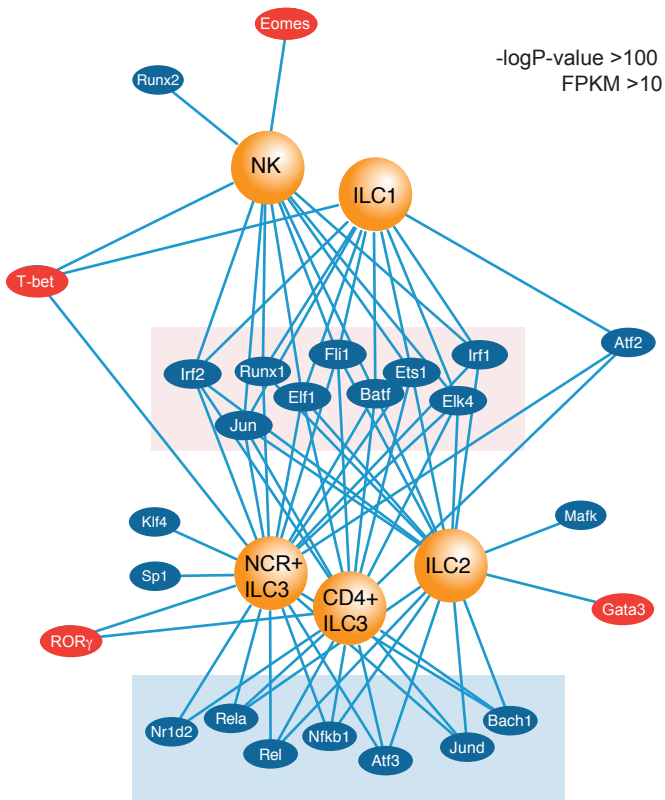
Eomes

Runx2

-logP-value >100
FPKM >10

NK

ILC1

T-bet

Atf2

Irf2
Runx1
Fli1
Ets1
Irf1
Elf1
Batf
Elk4
Jun

Klf4

Mafk

NCR+ ILC3

ILC2

Sp1

CD4+ ILC3

Gata3

RORγ

Nr1d2
Rela
Rel
Nfkb1
Atf3
Jund
Bach1